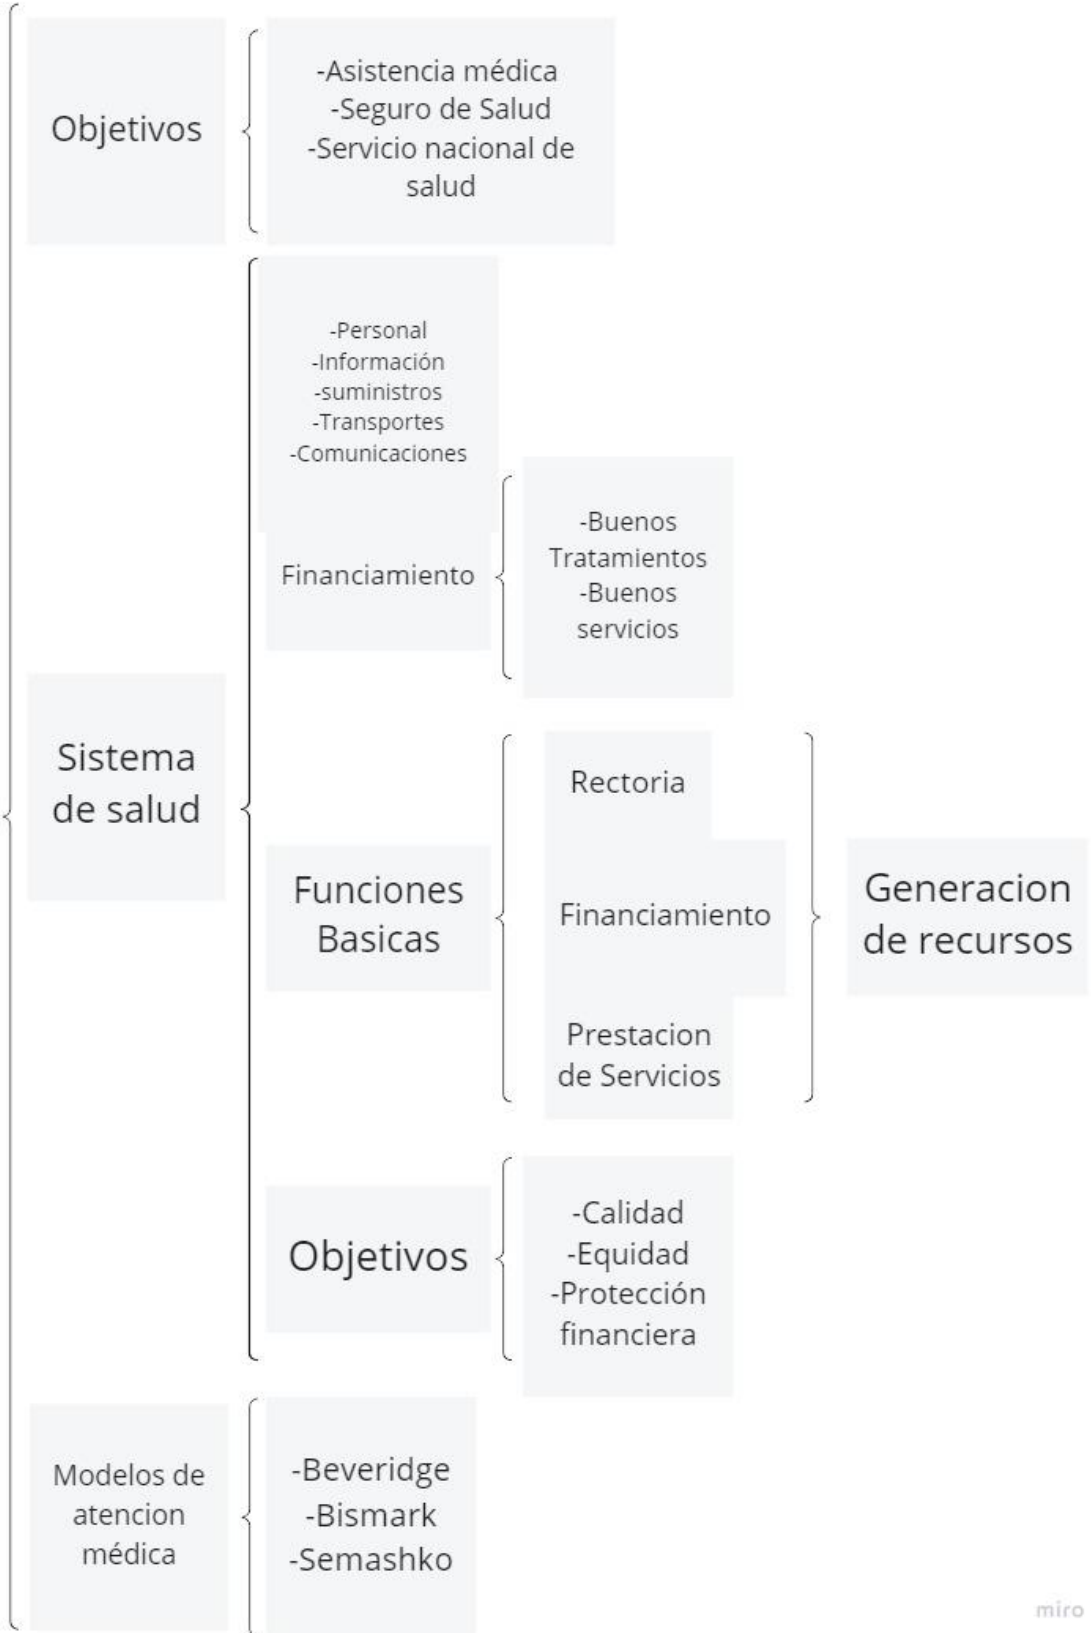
Objetivos

-Asistencia médica
-Seguro de Salud
-Servicio nacional de salud

Sistema de salud

-Personal
-Información
-suministros
-Transportes
-Comunicaciones

Financiamiento

-Buenos Tratamientos
-Buenos servicios

Funciones Basicas

Rectoria

Financiamiento

Prestacion de Servicios

Generacion de recursos

Objetivos

-Calidad
-Equidad
-Protección financiera

Modelos de atencion médica

-Beveridge
-Bismark
-Semashko

miro